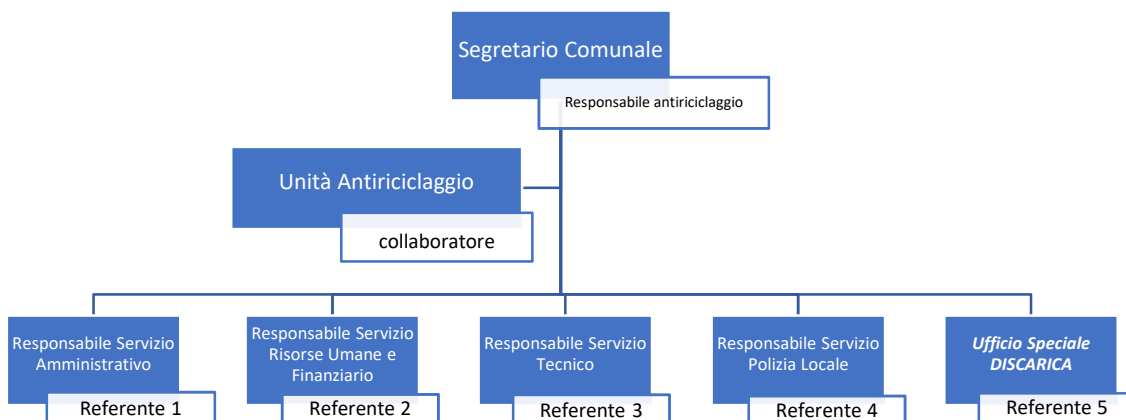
Segretario Comunale

Responsabile antiriciclaggio

Unità Antiriciclaggio

collaboratore

Responsabile Servizio Amministrativo

Referente 1

Responsabile Servizio Risorse Umane e Finanziario

Referente 2

Responsabile Servizio Tecnico

Referente 3

Responsabile Servizio Polizia Locale

Referente 4

*Ufficio Speciale DISCARICA*

Referente 5